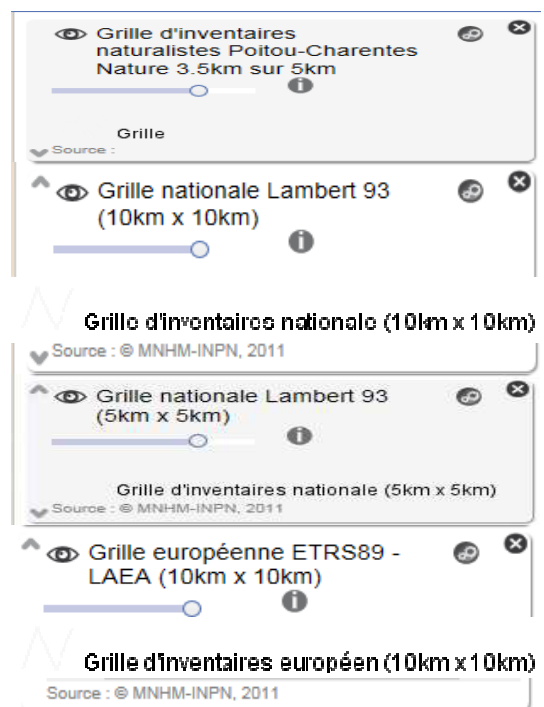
Grille d'inventaires naturalistes Poitou-Charentes Nature 3.5km sur 5km

Grille

Source :

Grille nationale Lambert 93 (10km x 10km)

Grille d'inventaires nationale (10km x 10km)

Source : © MNHM-INPN, 2011

Grille nationale Lambert 93 (5km x 5km)

Grille d'inventaires nationale (5km x 5km)

Source : © MNHM-INPN, 2011

Grille européenne ETRS89 - LAEA (10km x 10km)

Grille d'inventaires européen (10km x 10km)

Source : © MNHM-INPN, 2011